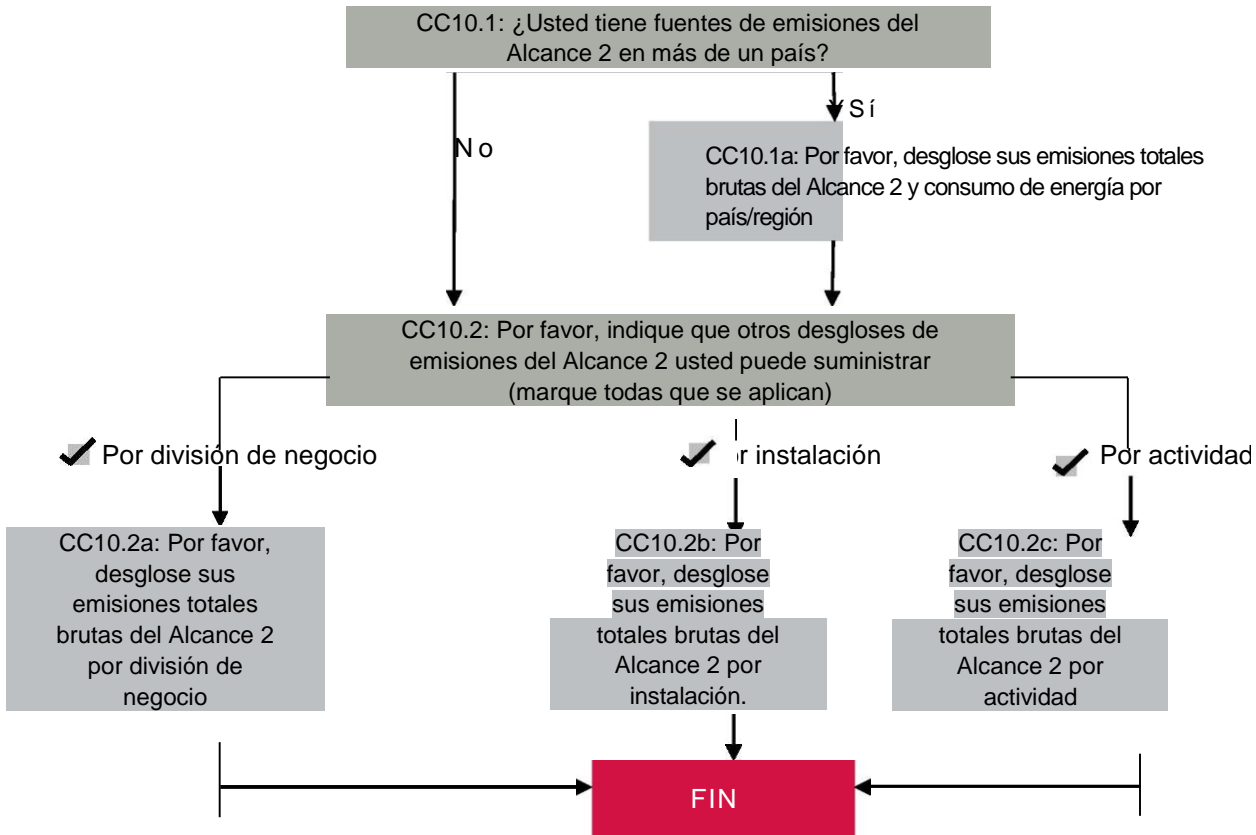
CC10.1: ¿Usted tiene fuentes de emisiones del Alcance 2 en más de un país?

No

Sí

CC10.1a: Por favor, desglose sus emisiones totales brutas del Alcance 2 y consumo de energía por país/región

CC10.2: Por favor, indique que otros desgloses de emisiones del Alcance 2 usted puede suministrar (marque todas que se aplican)

Por división de negocio

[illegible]r instalación

Por actividad

CC10.2a: Por favor, desglose sus emisiones totales brutas del Alcance 2 por división de negocio

CC10.2b: Por favor, desglose sus emisiones totales brutas del Alcance 2 por instalación.

CC10.2c: Por favor, desglose sus emisiones totales brutas del Alcance 2 por actividad

FIN